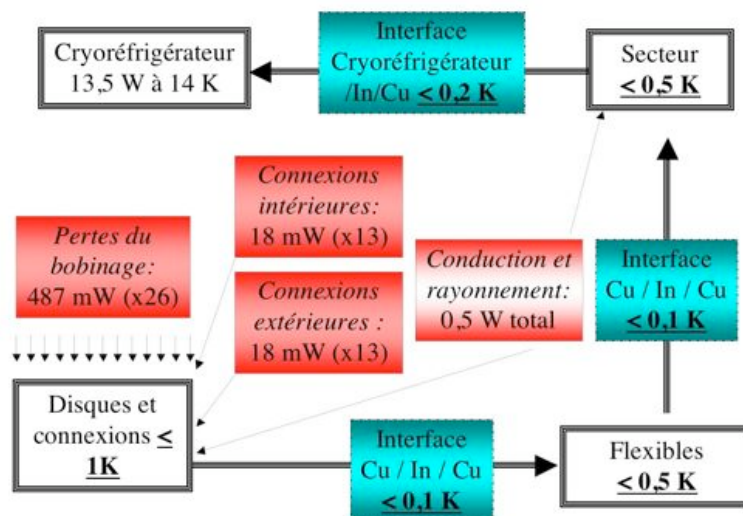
Cryoréfrigérateur 13,5 W à 14 K

Interface Cryoréfrigérateur /In/Cu **< 0,2 K**

Secteur **< 0,5 K**

*Connexions intérieures:* 18 mW (x13)

*Pertes du bobinage:* 487 mW (x26)

*Connexions extérieures :* 18 mW (x13)

*Conduction et rayonnement:* 0,5 W total

Interface Cu / In / Cu **< 0,1 K**

Disques et connexions **≤ 1K**

Interface Cu / In / Cu **< 0,1 K**

Flexibles **< 0,5 K**